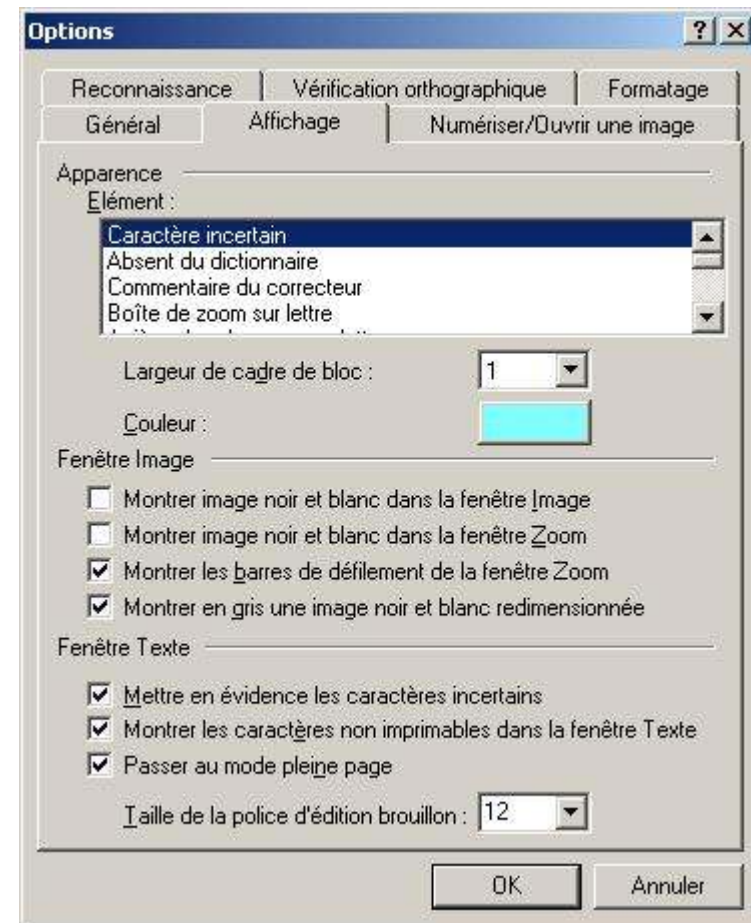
Options

? X

Reconnaissance | Vérification orthographique | Formatage
Général | Affichage | Numériser/Ouvrir une image

Apparence
Elément :
Caractère incertain
Absent du dictionnaire
Commentaire du correcteur
Boîte de zoom sur lettre
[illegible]

Largeur de cadre de bloc : 1

Couleur :

Fenêtre Image
Montrer image noir et blanc dans la fenêtre Image
Montrer image noir et blanc dans la fenêtre Zoom
Montrer les barres de défilement de la fenêtre Zoom
Montrer en gris une image noir et blanc redimensionnée

Fenêtre Texte
Mettre en évidence les caractères incertains
Montrer les caractères non imprimables dans la fenêtre Texte
Passer au mode pleine page

Taille de la police d'édition brouillon : 12

OK
Annuler